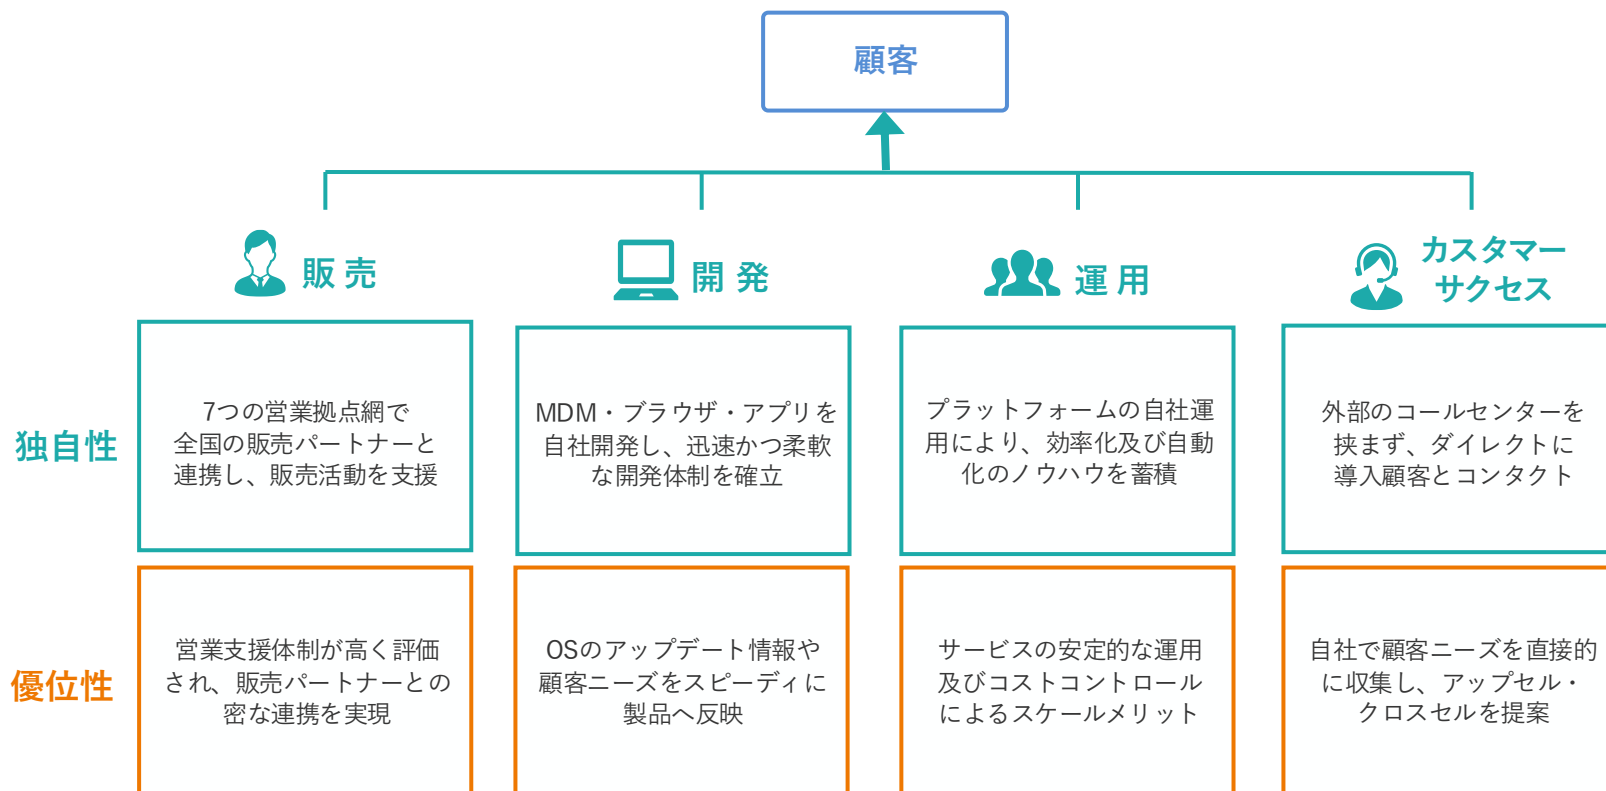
顧客

販 売

開 発

運 用

カスタマーサクセス

独自性

7つの営業拠点網で全国の販売パートナーと連携し、販売活動を支援

MDM・ブラウザ・アプリを自社開発し、迅速かつ柔軟な開発体制を確立

プラットフォームの自社運用により、効率化及び自動化のノウハウを蓄積

外部のコールセンターを挟まず、ダイレクトに導入顧客とコンタクト

優位性

営業支援体制が高く評価され、販売パートナーとの密な連携を実現

OSのアップデート情報や顧客ニーズをスピーディに製品へ反映

サービスの安定的な運用及びコストコントロールによるスケールメリット

自社で顧客ニーズを直接的に収集し、アップセル・クロスセルを提案